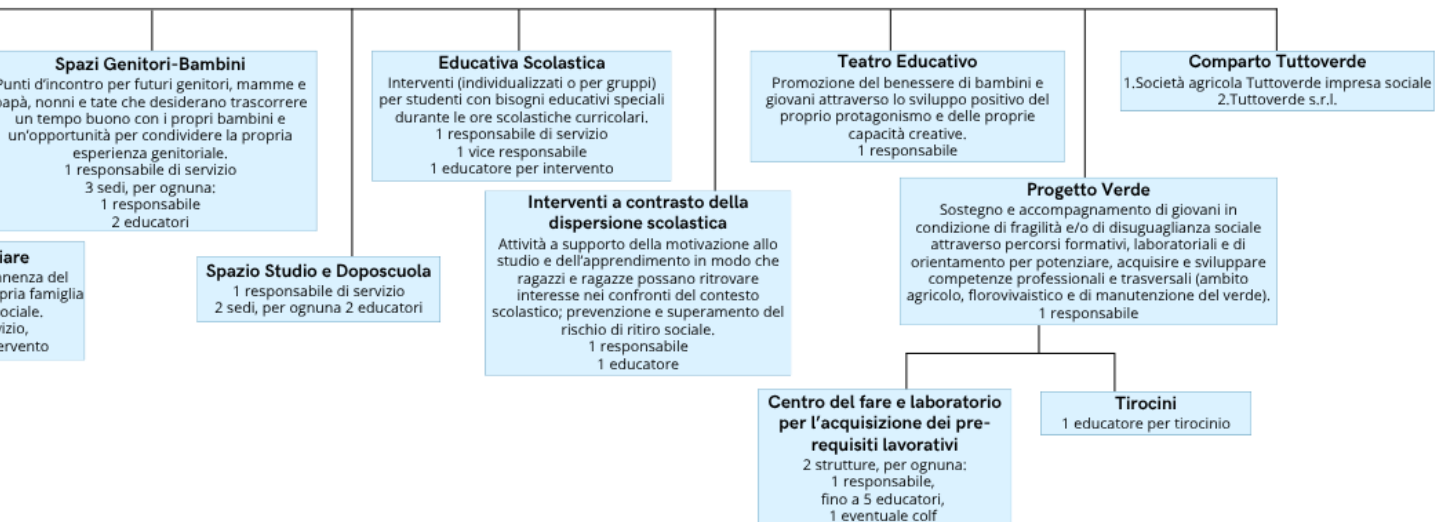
Spazi Genitori-Bambini
Punti d'incontro per futuri genitori, mamme e papà, nonni e tate che desiderano trascorrere un tempo buono con i propri bambini e un'opportunità per condividere la propria esperienza genitoriale.
1 responsabile di servizio
3 sedi, per ognuna:
1 responsabile
2 educatori

iare
nanenza del
pria famiglia
sociale.
vizio,
ervento

Spazio Studio e Doposcuola
1 responsabile di servizio
2 sedi, per ognuna 2 educatori

Educativa Scolastica
Interventi (individualizzati o per gruppi) per studenti con bisogni educativi speciali durante le ore scolastiche curricolari.
1 responsabile di servizio
1 vice responsabile
1 educatore per intervento

Interventi a contrasto della dispersione scolastica
Attività a supporto della motivazione allo studio e dell'apprendimento in modo che ragazzi e ragazze possano ritrovare interesse nei confronti del contesto scolastico; prevenzione e superamento del rischio di ritiro sociale.
1 responsabile
1 educatore

Teatro Educativo
Promozione del benessere di bambini e giovani attraverso lo sviluppo positivo del proprio protagonismo e delle proprie capacità creative.
1 responsabile

Comparto Tuttoverde
1.Società agricola Tuttoverde impresa sociale
2.Tuttoverde s.r.l.

Progetto Verde
Sostegno e accompagnamento di giovani in condizione di fragilità e/o di disuguaglianza sociale attraverso percorsi formativi, laboratoriali e di orientamento per potenziare, acquisire e sviluppare competenze professionali e trasversali (ambito agricolo, florovivaistico e di manutenzione del verde).
1 responsabile

Centro del fare e laboratorio per l'acquisizione dei pre-requisiti lavorativi
2 strutture, per ognuna:
1 responsabile,
fino a 5 educatori,
1 eventuale colf

Tirocini
1 educatore per tirocinio